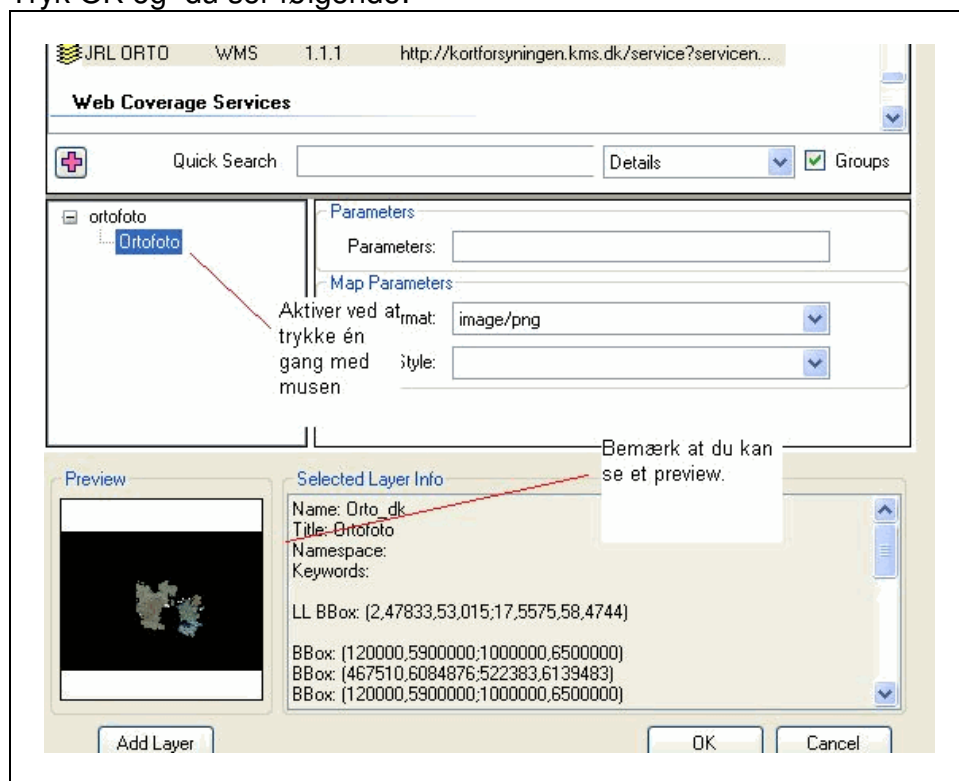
Tryk OK og' du ser følgende:

JRL ORTO WMS 1.1.1 http://kortforsyningen.kms.dk/service?servicen...

Web Coverage Services

Quick Search Details Groups

ortofoto
Ortofoto

Parameters
Parameters:
Map Parameters
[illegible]rmat: image/png
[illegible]tyle:

Aktiver ved at trykke én gang med musen

Bemærk at du kan se et preview.

Preview

Selected Layer Info
Name: Orto_dk
Title: Ortofoto
Namespace:
Keywords:

LL BBox: (2,47833,53,015;17,5575,58,4744)

BBox: (120000,5900000;1000000,6500000)
BBox: (467510,6084876;522383,6139483)
BBox: (120000,5900000;1000000,6500000)

Add Layer OK Cancel